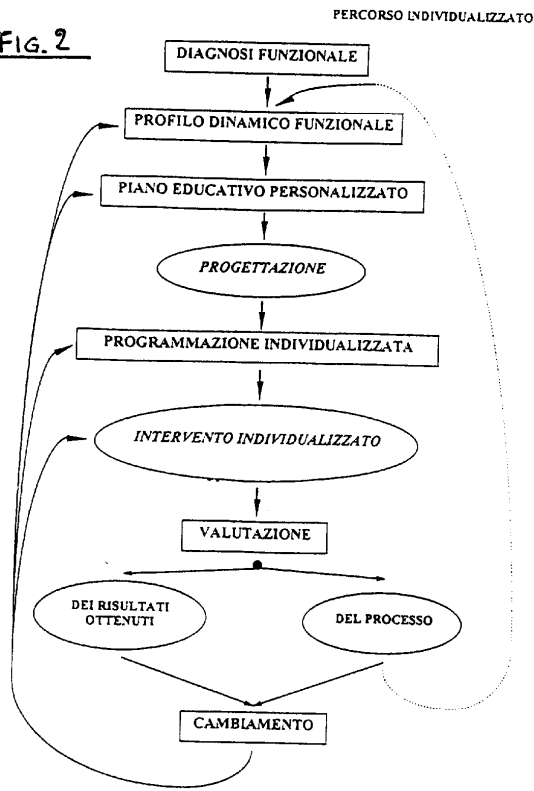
PERCORSO INDIVIDUALIZZATO

FIG. 2

DIAGNOSI FUNZIONALE

PROFILO DINAMICO FUNZIONALE

PIANO EDUCATIVO PERSONALIZZATO

PROGETTAZIONE

PROGRAMMAZIONE INDIVIDUALIZZATA

INTERVENTO INDIVIDUALIZZATO

VALUTAZIONE

DEI RISULTATI OTTENUTI

DEL PROCESSO

CAMBIAMENTO